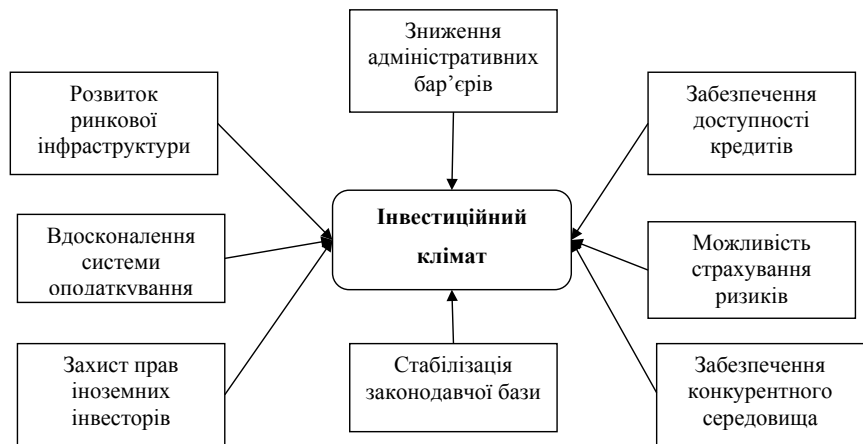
Зниження адміністративних бар'єрів

Розвиток ринкової інфраструктури

Забезпечення доступності кредитів

Інвестиційний клімат

Вдосконалення системи оподатквування

Можливість страхування ризиків

Захист прав іноземних інвесторів

Стабілізація законодавчої бази

Забезпечення конкурентного середовища